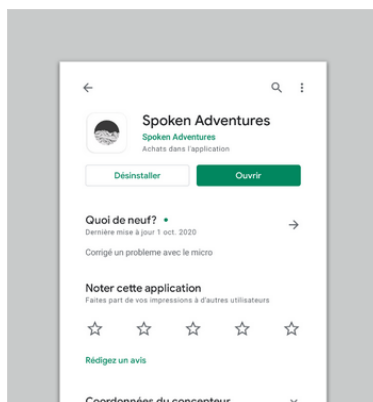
Spoken Adventures
Spoken Adventures
Achats dans l'application

Désinstaller
Ouvrir

Quoi de neuf? •
Dernière mise à jour 1 oct. 2020

Corrigé un probleme avec le micro

Noter cette application
Faites part de vos impressions à d'autres utilisateurs

Rédigez un avis

Coordonnées du concepteur